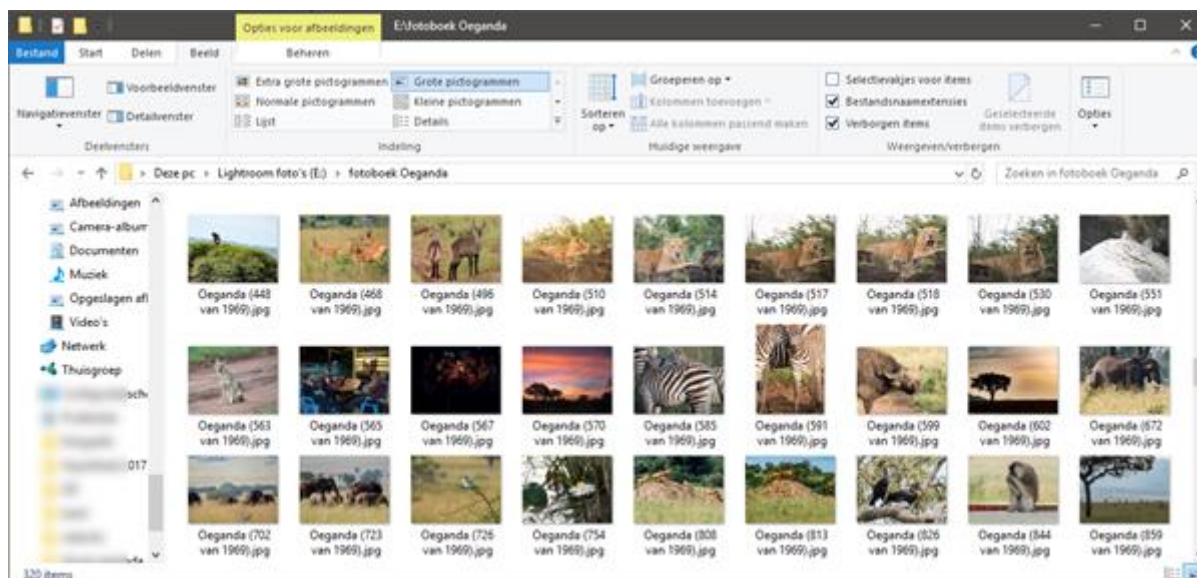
Opties voor afbeeldingen E:\fotoboek Oeganda

Bestand Start Delen Beeld Beheren

Navigatievenster Voorbeeldvenster Detailvenster
Deelvensters

Extra grote pictogrammen Grote pictogrammen Normale pictogrammen Kleine pictogrammen Lijst Details
Indeling

Sorteren op Groeperen op Kolommen toevoegen Alle kolommen passend maken
Huidige weergave

Selectievakjes voor items Bestandsnaamextensies Verborgen items Geselecteerde items verbergen
Weergeven/verbergen

Opties

Deze pc > Lightroom foto's (E:) > fotoboek Oeganda

Zoeken in fotoboek Oeganda

Afbeeldingen
Camera-album
Documenten
Muziek
Opgeslagen afl
Video's
Netwerk
Thuisgroep
sch
017

Oeganda (448 van 1969).jpg
Oeganda (468 van 1969).jpg
Oeganda (496 van 1969).jpg
Oeganda (510 van 1969).jpg
Oeganda (514 van 1969).jpg
Oeganda (517 van 1969).jpg
Oeganda (518 van 1969).jpg
Oeganda (530 van 1969).jpg
Oeganda (551 van 1969).jpg
Oeganda (563 van 1969).jpg
Oeganda (565 van 1969).jpg
Oeganda (567 van 1969).jpg
Oeganda (570 van 1969).jpg
Oeganda (585 van 1969).jpg
Oeganda (591 van 1969).jpg
Oeganda (599 van 1969).jpg
Oeganda (602 van 1969).jpg
Oeganda (672 van 1969).jpg
Oeganda (702 van 1969).jpg
Oeganda (723 van 1969).jpg
Oeganda (726 van 1969).jpg
Oeganda (754 van 1969).jpg
Oeganda (808 van 1969).jpg
Oeganda (813 van 1969).jpg
Oeganda (826 van 1969).jpg
Oeganda (844 van 1969).jpg
Oeganda (859 van 1969).jpg

320 items